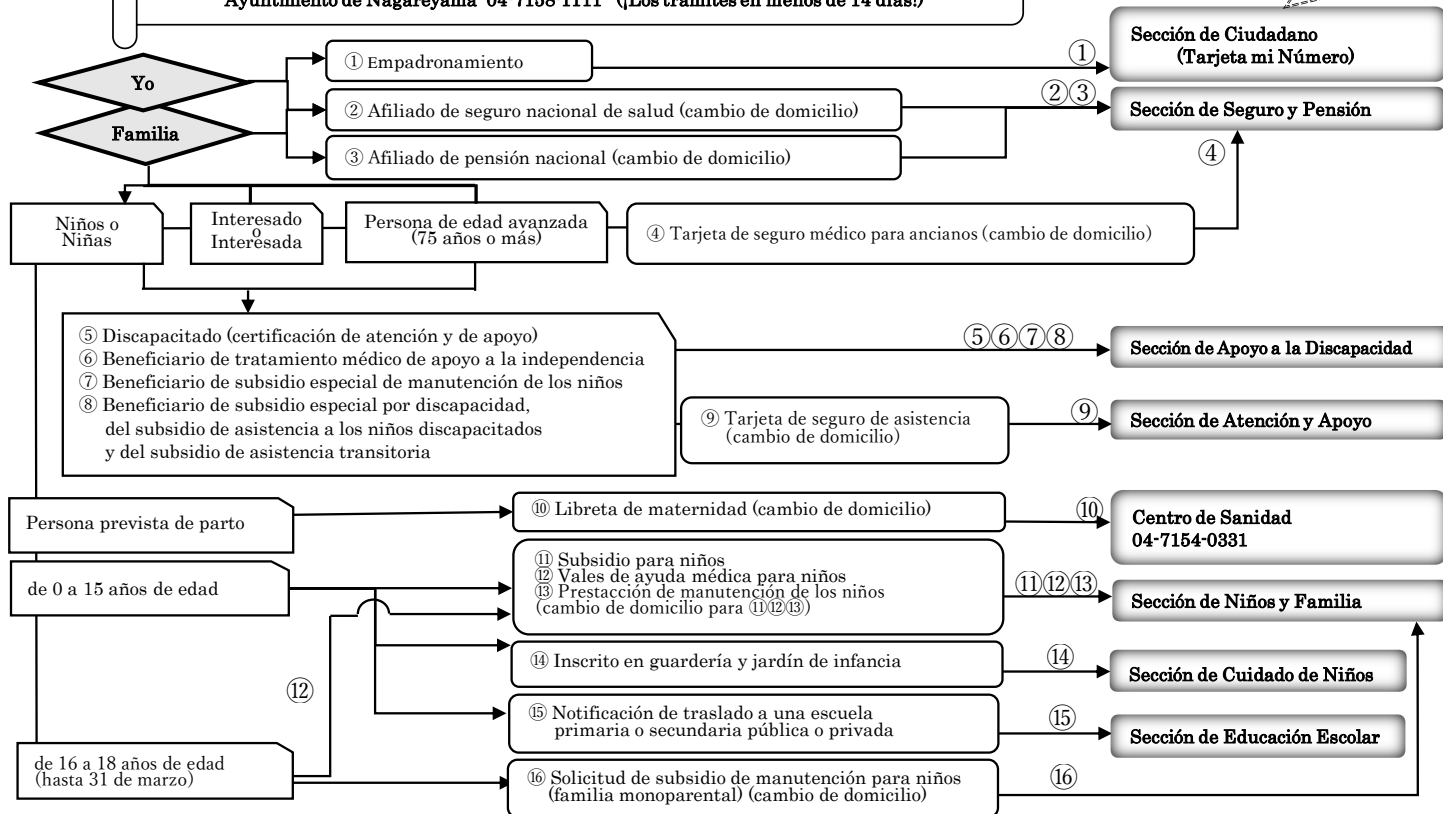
Ayuntimiento de Nagareyama 04-7158-1111 (¡Los trámites en menos de 14 días!)

Yo

Familia

① Empadronamiento

② Afiliado de seguro nacional de salud (cambio de domicilio)

③ Afiliado de pensión nacional (cambio de domicilio)

①

Sección de Ciudadano (Tarjeta mi Número)

②③

Sección de Seguro y Pensión

④

Niños o Niñas

Interesado o Interesada

Persona de edad avanzada (75 años o más)

④ Tarjeta de seguro médico para ancianos (cambio de domicilio)

⑤ Discapacitado (certificación de atención y de apoyo)
⑥ Beneficiario de tratamiento médico de apoyo a la independencia
⑦ Beneficiario de subsidio especial de manutención de los niños
⑧ Beneficiario de subsidio especial por discapacidad, del subsidio de asistencia a los niños discapacitados y del subsidio de asistencia transitoria

⑤⑥⑦⑧

Sección de Apoyo a la Discapacidad

⑨ Tarjeta de seguro de asistencia (cambio de domicilio)

⑨

Sección de Atención y Apoyo

Persona prevista de parto

⑩ Libreta de maternidad (cambio de domicilio)

⑩

Centro de Sanidad 04-7154-0331

de 0 a 15 años de edad

⑪ Subsidio para niños
⑫ Vales de ayuda médica para niños
⑬ Prestacción de manutención de los niños (cambio de domicilio para ⑪⑫⑬)

⑪⑫⑬

Sección de Niños y Familia

⑭ Inscrito en guardería y jardín de infancia

⑭

Sección de Cuidado de Niños

⑫

⑮ Notificación de traslado a una escuela primaria o secundaria pública o privada

⑮

Sección de Educación Escolar

de 16 a 18 años de edad (hasta 31 de marzo)

⑯ Solicitud de subsidio de manutención para niños (familia monoparental) (cambio de domicilio)

⑯